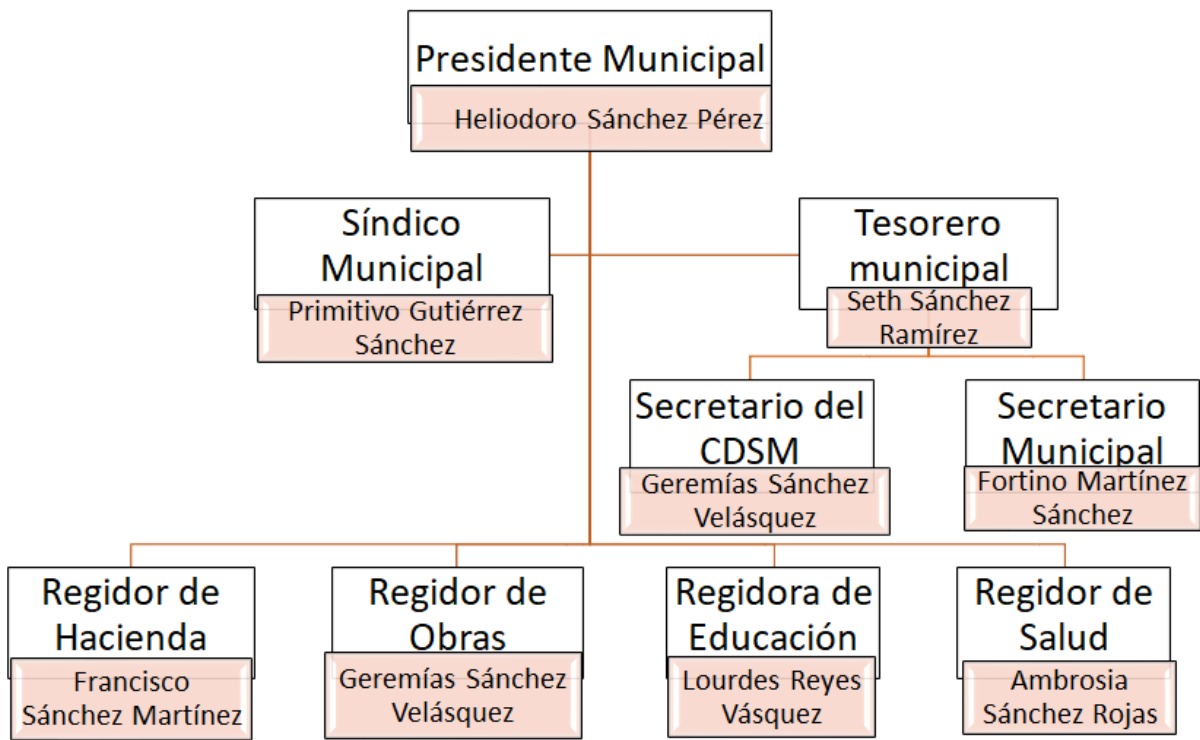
Presidente Municipal
Heliodoro Sánchez Pérez

Síndico Municipal
Primitivo Gutiérrez Sánchez

Tesorero municipal
Seth Sánchez Ramírez

Secretario del CDSM
Geremías Sánchez Velásquez

Secretario Municipal
Fortino Martínez Sánchez

Regidor de Hacienda
Francisco Sánchez Martínez

Regidor de Obras
Geremías Sánchez Velásquez

Regidora de Educación
Lourdes Reyes Vásquez

Regidor de Salud
Ambrosia Sánchez Rojas